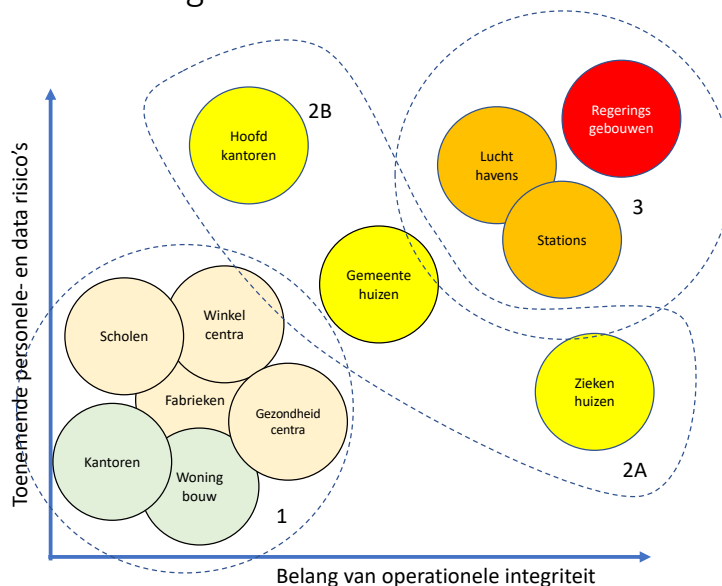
Toenemende personele- en data risico's

2B

Hoofd kantoren

Regerings gebouwen

Lucht havens

3

Stations

Gemeente huizen

Scholen

Winkel centra

Fabrieken

Gezondheid centra

Zieken huizen

Kantoren

Woning bouw

2A

1

Belang van operationele integriteit